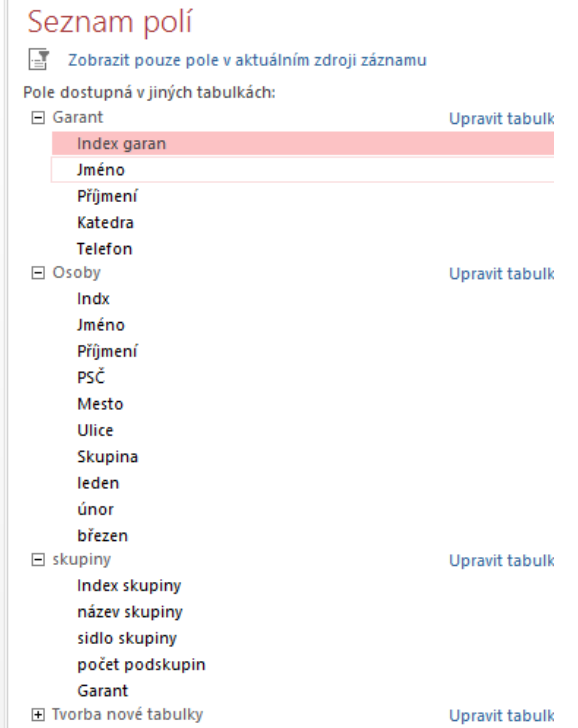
Seznam polí

Zobrazit pouze pole v aktuálním zdroji záznamu

Pole dostupná v jiných tabulkách:

⊟ Garant
Upravit tabulk
Index garan
Jméno
Příjmení
Katedra
Telefon

⊟ Osoby
Upravit tabulk
Indx
Jméno
Příjmení
PSČ
Mesto
Ulice
Skupina
leden
únor
březen

⊟ skupiny
Upravit tabulk
Index skupiny
název skupiny
sidlo skupiny
počet podskupin
Garant

⊞ Tvorba nové tabulky
Upravit tabulk